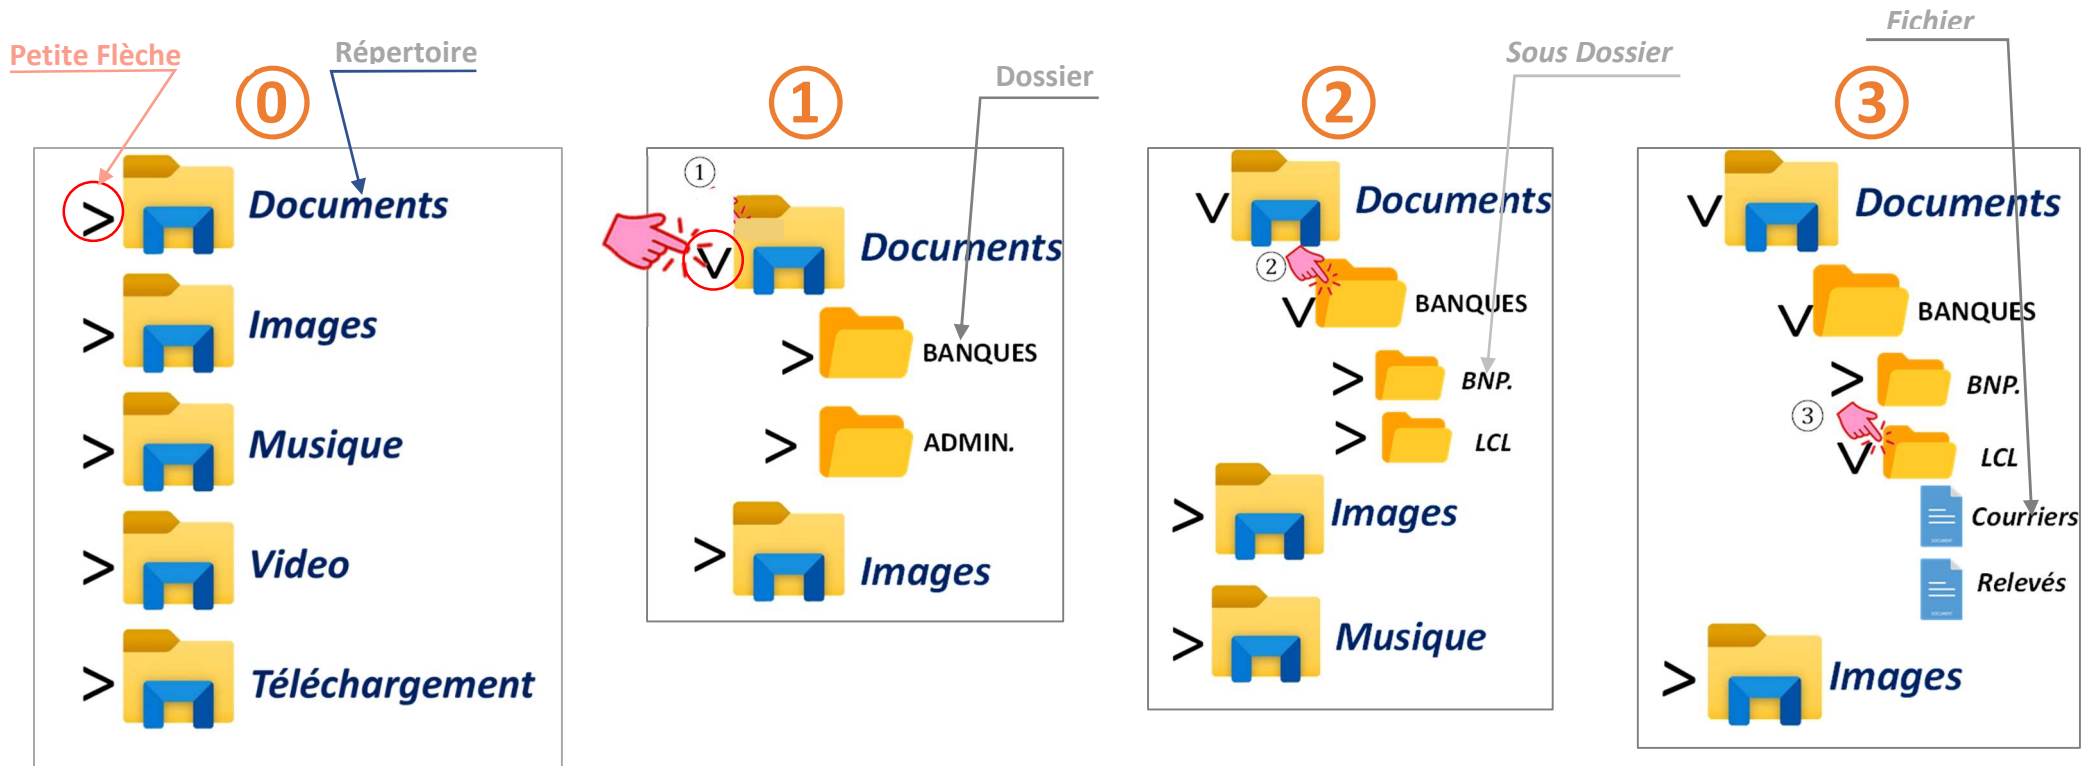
Petite Flèche

Répertoire

0

> Documents

> Images

> Musique

> Video

> Téléchargement

Dossier

1

①

V Documents

> BANQUES

> ADMIN.

> Images

Sous Dossier

2

V Documents

②

V BANQUES

> BNP.

> LCL

> Images

> Musique

Fichier

3

V Documents

V BANQUES

> BNP.

③

V LCL

Courriers

Relevés

> Images